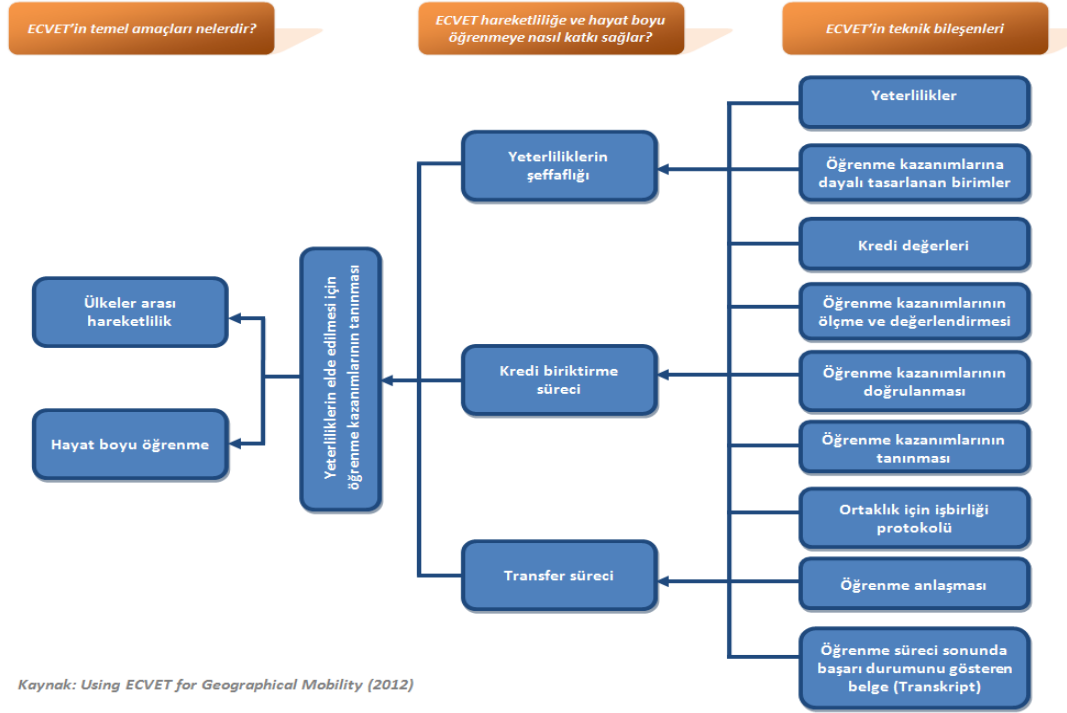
ECVET'in temel amaçları nelerdir?

ECVET hareketliliğe ve hayat boyu öğrenmeye nasıl katkı sağlar?

ECVET'in teknik bileşenleri

Ülkeler arası hareketlilik

Hayat boyu öğrenme

Yeterliliklerin elde edilmesi için öğrenme kazanımlarının tanınması

Yeterliliklerin şeffaflığı

Kredi biriktirme süreci

Transfer süreci

Yeterlilikler

Öğrenme kazanımlarına dayalı tasarlanan birimler

Kredi değerleri

Öğrenme kazanımlarının ölçme ve değerlendirmesi

Öğrenme kazanımlarının doğrulanması

Öğrenme kazanımlarının tanınması

Ortaklık için işbirliği protokolü

Öğrenme anlaşması

Öğrenme süreci sonunda başarı durumunu gösteren belge (Transkript)

Kaynak: Using ECVET for Geographical Mobility (2012)